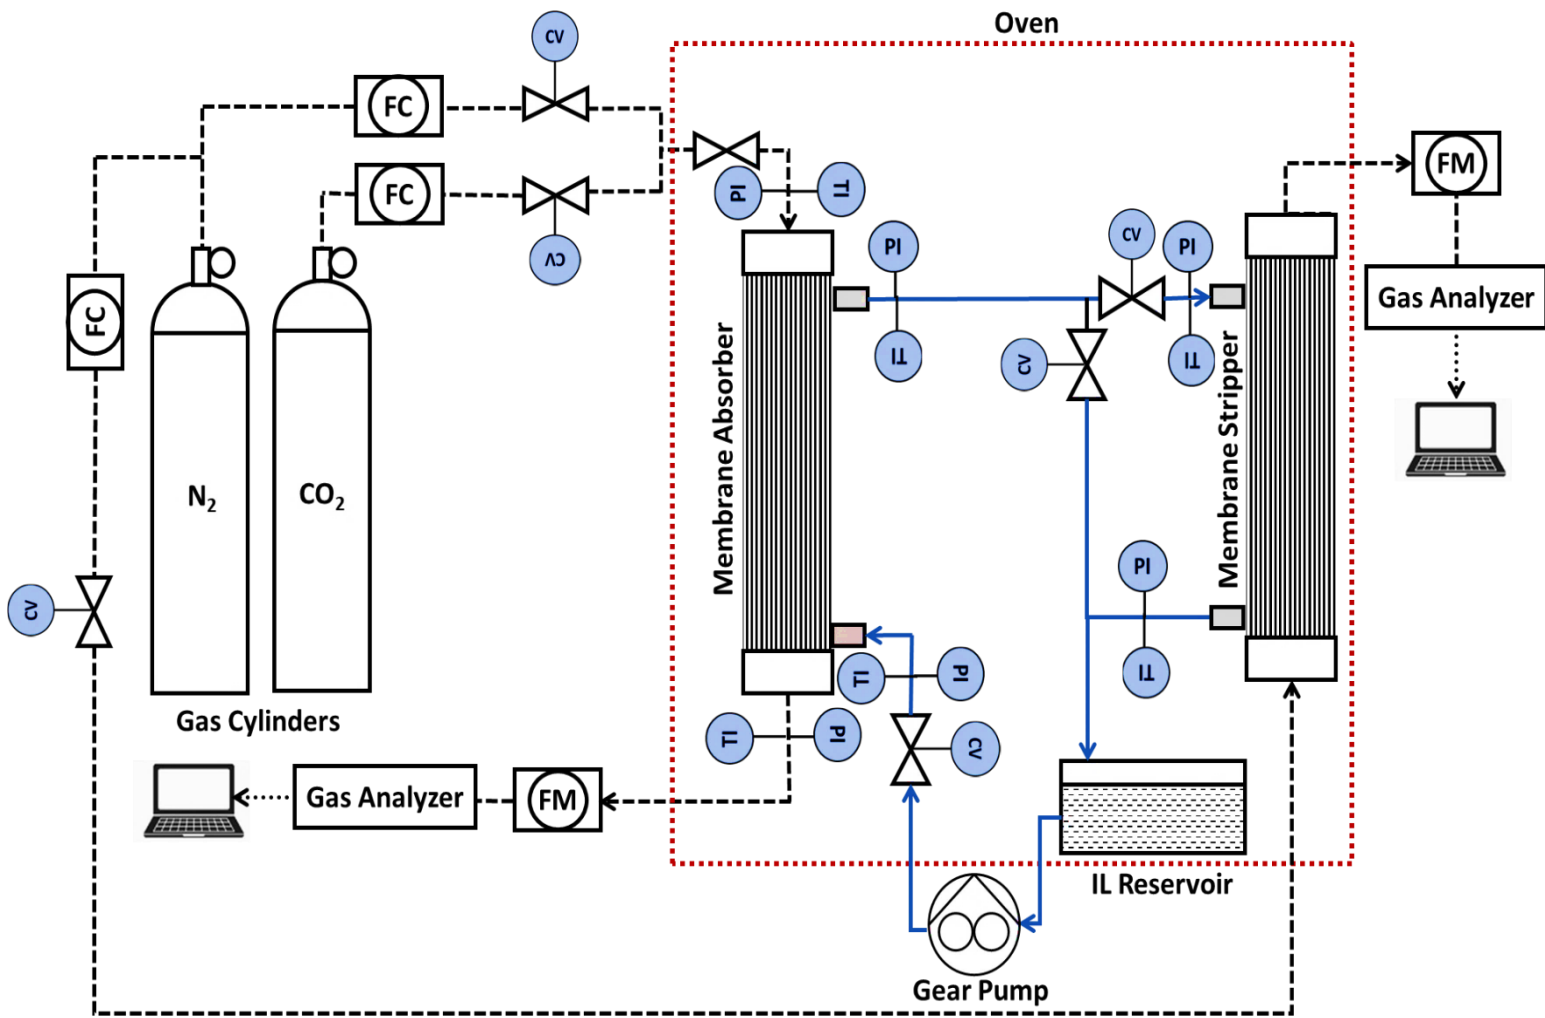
Oven

CV

FC

FC

CV

PI

TI

CV

PI

CV

PI

FM

FC

Membrane Absorber

TI

CV

TI

Membrane Stripper

Gas Analyzer

$N_2$

$CO_2$

PI

CV

TI

PI

TI

TI

PI

CV

Gas Cylinders

Gas Analyzer

FM

IL Reservoir

Gear Pump